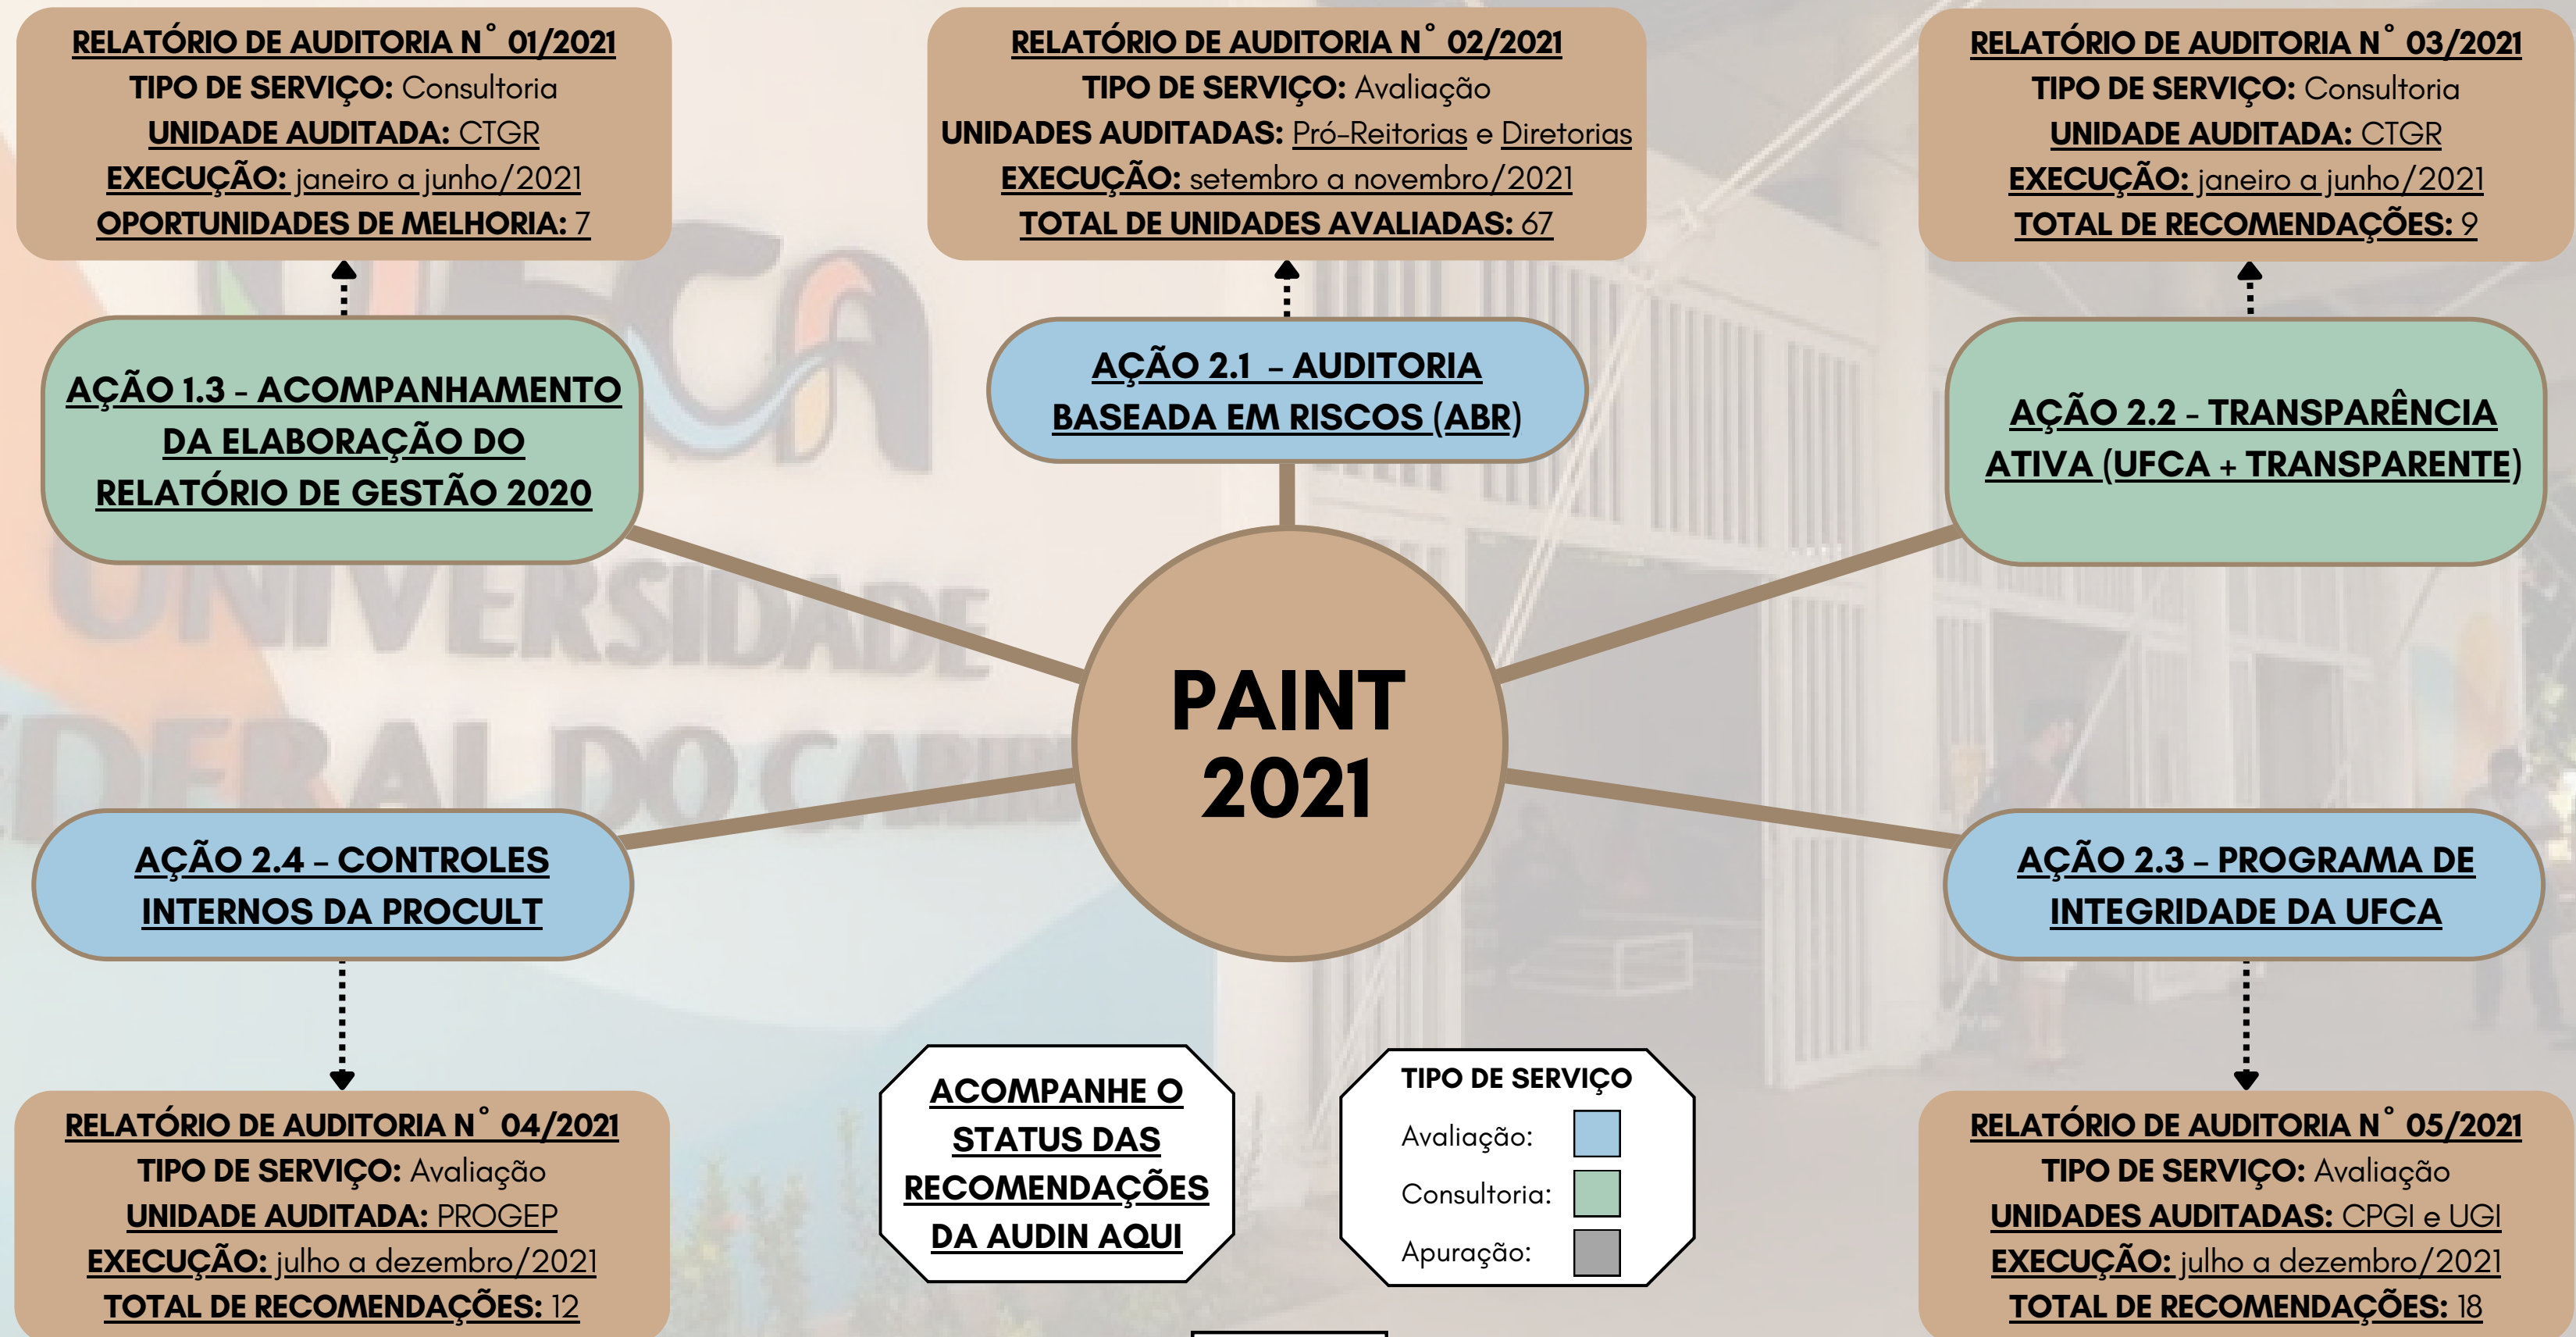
RELATÓRIO DE AUDITORIA N° 01/2021
TIPO DE SERVIÇO: Consultoria
UNIDADE AUDITADA: CTGR
EXECUÇÃO: janeiro a junho/2021
OPORTUNIDADES DE MELHORIA: 7

RELATÓRIO DE AUDITORIA N° 02/2021
TIPO DE SERVIÇO: Avaliação
UNIDADES AUDITADAS: Pró-Reitorias e Diretorias
EXECUÇÃO: setembro a novembro/2021
TOTAL DE UNIDADES AVALIADAS: 67

RELATÓRIO DE AUDITORIA N° 03/2021
TIPO DE SERVIÇO: Consultoria
UNIDADE AUDITADA: CTGR
EXECUÇÃO: janeiro a junho/2021
TOTAL DE RECOMENDAÇÕES: 9

AÇÃO 1.3 - ACOMPANHAMENTO DA ELABORAÇÃO DO RELATÓRIO DE GESTÃO 2020

AÇÃO 2.1 - AUDITORIA BASEADA EM RISCOS (ABR)

AÇÃO 2.2 - TRANSPARÊNCIA ATIVA (UFCA + TRANSPARENTE)

PAINT 2021

AÇÃO 2.4 - CONTROLES INTERNOS DA PROCULT

AÇÃO 2.3 - PROGRAMA DE INTEGRIDADE DA UFCA

RELATÓRIO DE AUDITORIA N° 04/2021
TIPO DE SERVIÇO: Avaliação
UNIDADE AUDITADA: PROGEP
EXECUÇÃO: julho a dezembro/2021
TOTAL DE RECOMENDAÇÕES: 12

ACOMPANHE O STATUS DAS RECOMENDAÇÕES DA AUDIN AQUI

TIPO DE SERVIÇO
Avaliação:
Consultoria:
Apuração:

RELATÓRIO DE AUDITORIA N° 05/2021
TIPO DE SERVIÇO: Avaliação
UNIDADES AUDITADAS: CPGI e UGI
EXECUÇÃO: julho a dezembro/2021
TOTAL DE RECOMENDAÇÕES: 18